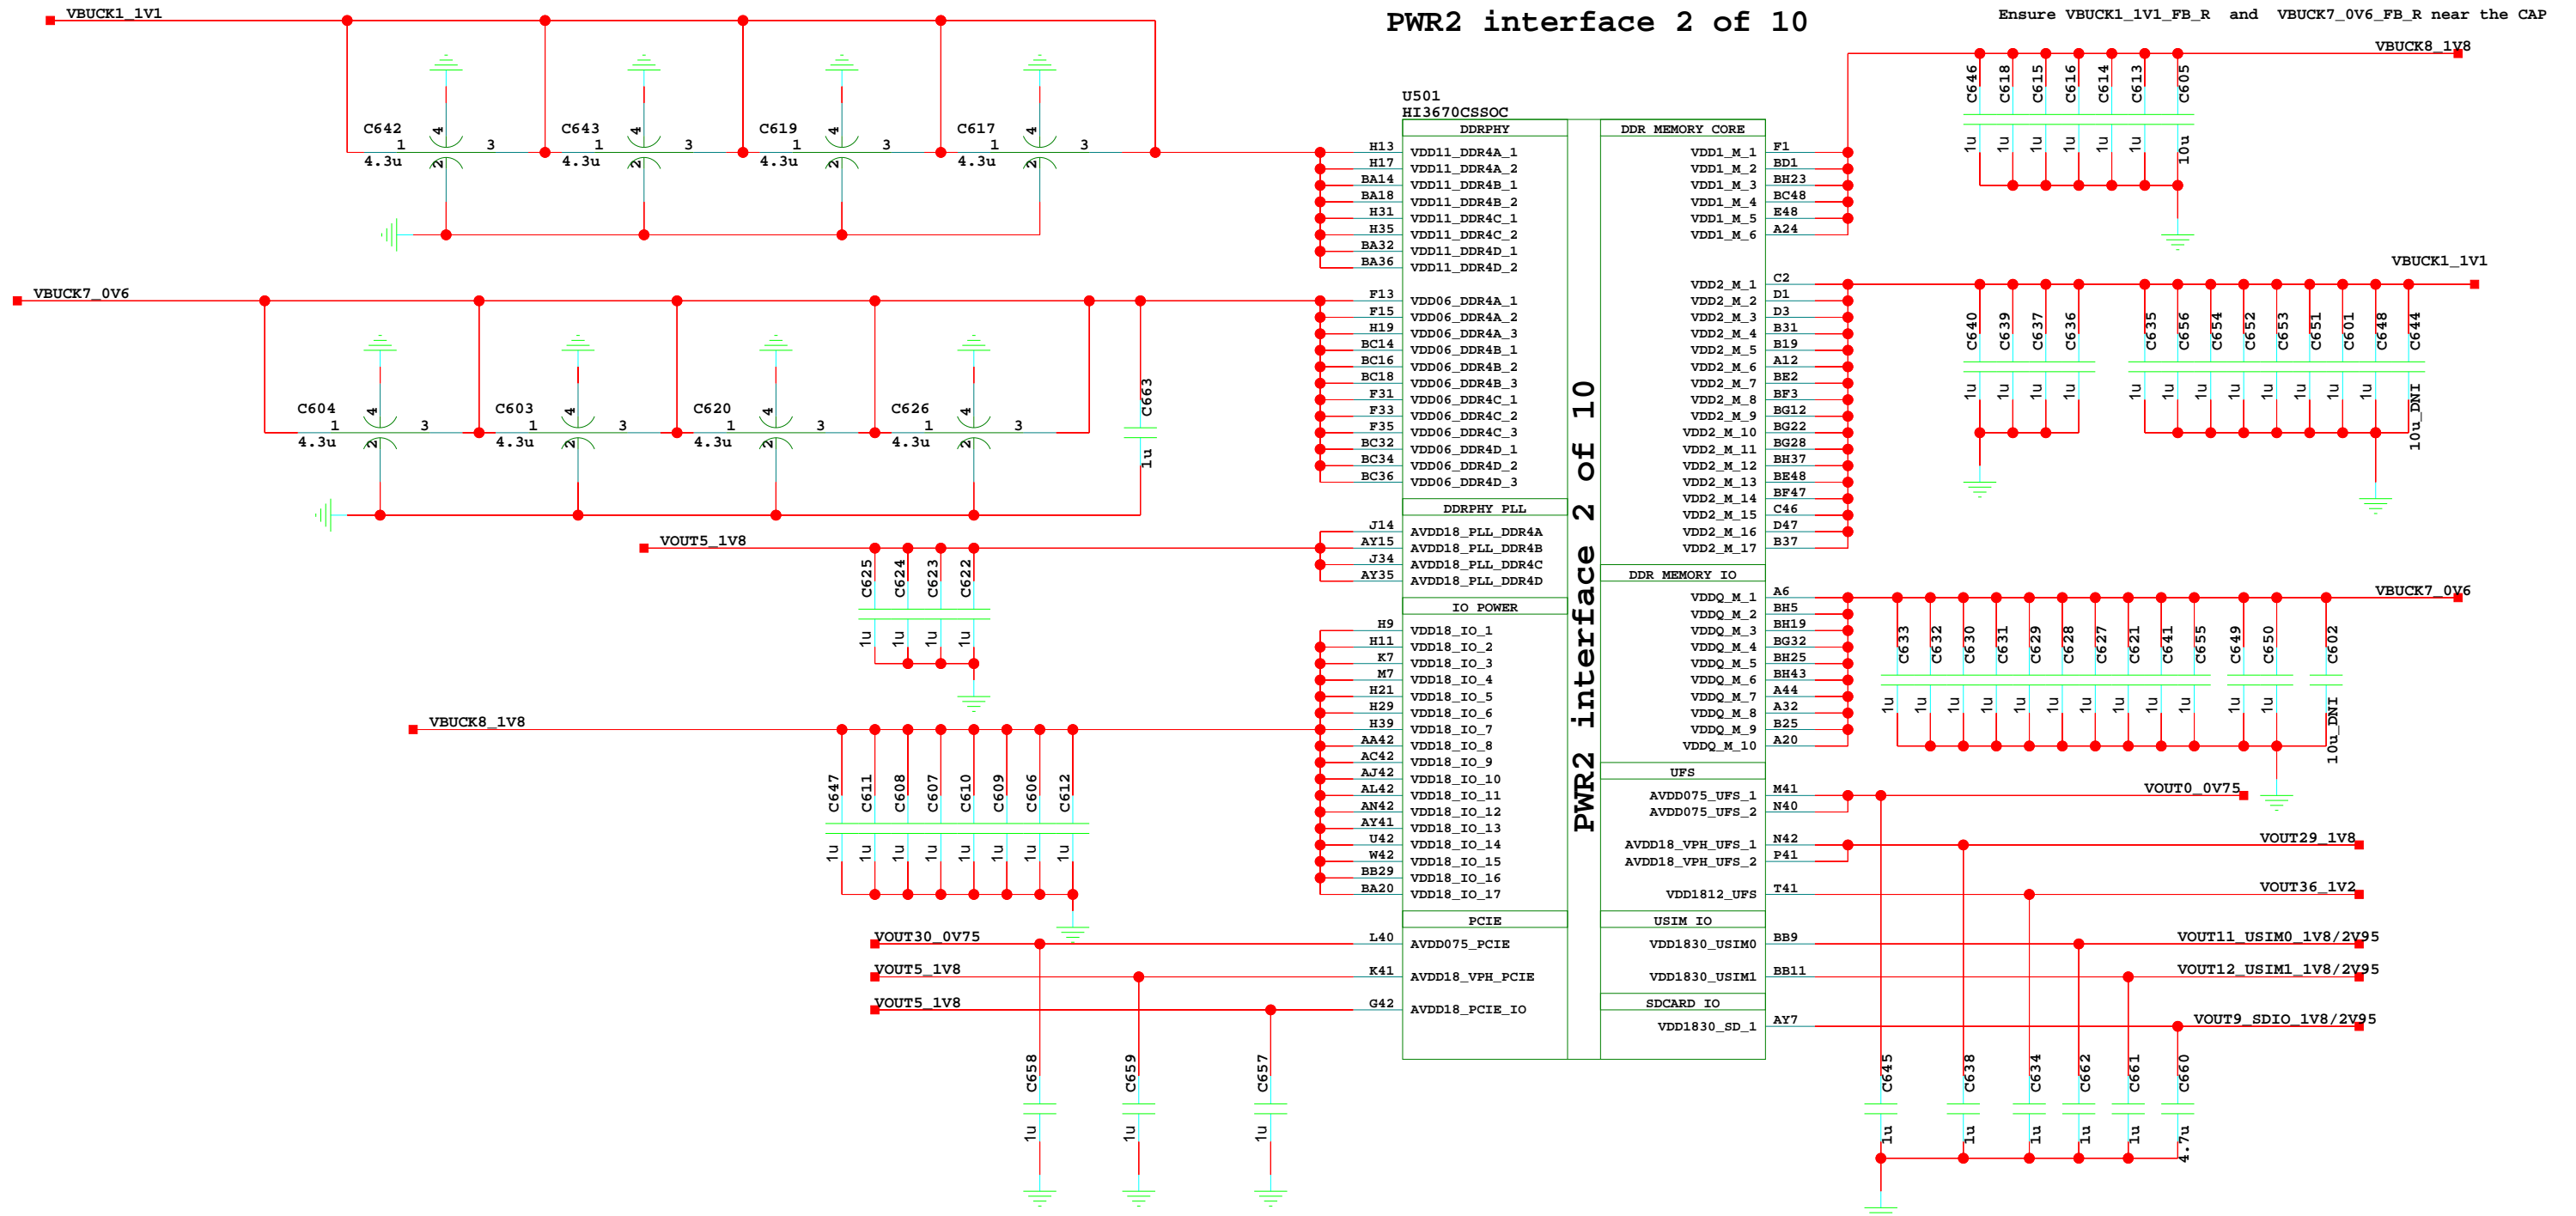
PWR2 interface 2 of 10

Ensure VBUCK1_1V1_FB_R and VBUCK7_0V6_FB_R near the CAP

VBUCK1_1V1

C642 1 3 4 2 4.3u
C643 1 3 4 2 4.3u
C619 1 3 4 2 4.3u
C617 1 3 4 2 4.3u

VBUCK7_0V6

C604 1 3 4 2 4.3u
C603 1 3 4 2 4.3u
C620 1 3 4 2 4.3u
C626 1 3 4 2 4.3u
C663 1u

VOUT5_1V8
C625 C624 C623 C622
1u 1u 1u 1u

VBUCK8_1V8
C647 C611 C608 C607 C610 C609 C606 C612
1u 1u 1u 1u 1u 1u 1u 1u

VOUT30_0V75
VOUT5_1V8
VOUT5_1V8
C658 1u
C659 1u
C657 1u

U501
HI3670CSSOC

DDRPHY
H13 VDD11_DDR4A_1
H17 VDD11_DDR4A_2
BA14 VDD11_DDR4B_1
BA18 VDD11_DDR4B_2
H31 VDD11_DDR4C_1
H35 VDD11_DDR4C_2
BA32 VDD11_DDR4D_1
BA36 VDD11_DDR4D_2
F13 VDD06_DDR4A_1
F15 VDD06_DDR4A_2
H19 VDD06_DDR4A_3
BC14 VDD06_DDR4B_1
BC16 VDD06_DDR4B_2
BC18 VDD06_DDR4B_3
F31 VDD06_DDR4C_1
F33 VDD06_DDR4C_2
F35 VDD06_DDR4C_3
BC32 VDD06_DDR4D_1
BC34 VDD06_DDR4D_2
BC36 VDD06_DDR4D_3

DDRPHY PLL
J14 AVDD18_PLL_DDR4A
AY15 AVDD18_PLL_DDR4B
J34 AVDD18_PLL_DDR4C
AY35 AVDD18_PLL_DDR4D

IO POWER
H9 VDD18_IO_1
H11 VDD18_IO_2
K7 VDD18_IO_3
M7 VDD18_IO_4
H21 VDD18_IO_5
H29 VDD18_IO_6
H39 VDD18_IO_7
AA42 VDD18_IO_8
AC42 VDD18_IO_9
AJ42 VDD18_IO_10
AL42 VDD18_IO_11
AN42 VDD18_IO_12
AY41 VDD18_IO_13
U42 VDD18_IO_14
W42 VDD18_IO_15
BB29 VDD18_IO_16
BA20 VDD18_IO_17

PCIE
L40 AVDD075_PCIE
K41 AVDD18_VPH_PCIE
G42 AVDD18_PCIE_IO

PWR2 interface 2 of 10

DDR MEMORY CORE
VDD1_M_1 F1
VDD1_M_2 BD1
VDD1_M_3 BH23
VDD1_M_4 BC48
VDD1_M_5 E48
VDD1_M_6 A24
VDD2_M_1 C2
VDD2_M_2 D1
VDD2_M_3 D3
VDD2_M_4 B31
VDD2_M_5 B19
VDD2_M_6 A12
VDD2_M_7 BE2
VDD2_M_8 BF3
VDD2_M_9 BG12
VDD2_M_10 BG22
VDD2_M_11 BG28
VDD2_M_12 BH37
VDD2_M_13 BE48
VDD2_M_14 BF47
VDD2_M_15 C46
VDD2_M_16 D47
VDD2_M_17 B37

DDR MEMORY IO
VDDQ_M_1 A6
VDDQ_M_2 BH5
VDDQ_M_3 BH19
VDDQ_M_4 BG32
VDDQ_M_5 BH25
VDDQ_M_6 BH43
VDDQ_M_7 A44
VDDQ_M_8 A32
VDDQ_M_9 B25
VDDQ_M_10 A20

UFS
AVDD075_UFS_1 M41
AVDD075_UFS_2 N40
AVDD18_VPH_UFS_1 N42
AVDD18_VPH_UFS_2 P41
VDD1812_UFS T41

USIM IO
VDD1830_USIM0 BB9
VDD1830_USIM1 BB11

SDCARD IO
VDD1830_SD_1 AY7

VBUCK8_1V8
C646 C618 C615 C616 C614 C613 C605
1u 1u 1u 1u 1u 1u 10u

VBUCK1_1V1
C640 C639 C637 C636 C635 C656 C654 C652 C653 C651 C601 C648 C644
1u 1u 1u 1u 1u 1u 1u 1u 1u 1u 1u 1u 10u_DNI

VBUCK7_0V6
C633 C632 C630 C631 C629 C628 C627 C621 C641 C655 C649 C650 C602
1u 1u 1u 1u 1u 1u 1u 1u 1u 1u 1u 1u 10u_DNI

VOUT0_0V75
VOUT29_1V8
VOUT36_1V2
VOUT11_USIM0_1V8/2V95
VOUT12_USIM1_1V8/2V95
VOUT9_SDIO_1V8/2V95

C645 C638 C634 C662 C661 C660
1u 1u 1u 1u 1u 4.7u